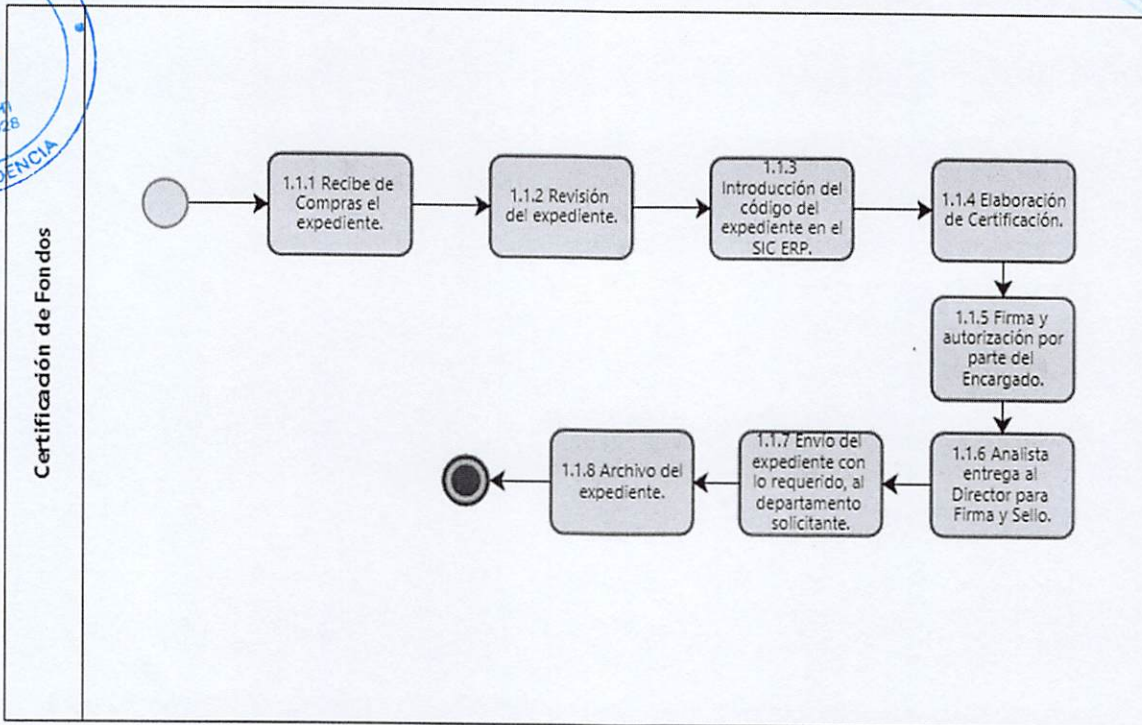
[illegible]
28
DENCIA

Certificación de Fondos

1.1.1 Recibe de Compras el expediente.

1.1.2 Revisión del expediente.

1.1.3 Introducción del código del expediente en el SIC ERP.

1.1.4 Elaboración de Certificación.

1.1.5 Firma y autorización por parte del Encargado.

1.1.6 Analista entrega al Director para Firma y Sello.

1.1.7 Envío del expediente con lo requerido, al departamento solicitante.

1.1.8 Archivo del expediente.